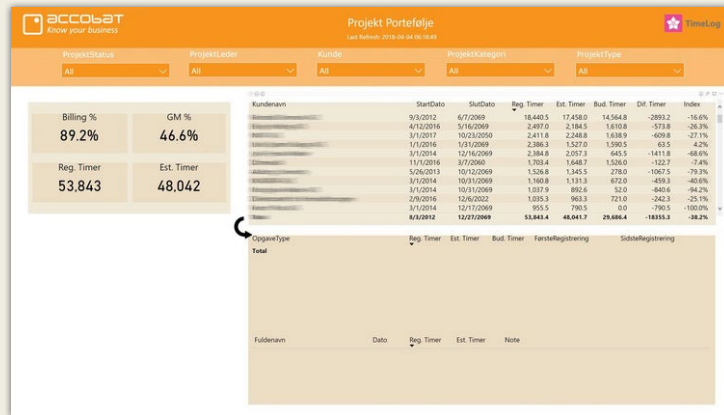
accobat
Know your business

Projekt Portefølje
Last Refresh: 2018-04-04 06:18:49

TimeLog

ProjektStatus
All
ProjektLeder
All
Kunde
All
ProjektKategori
All
ProjektType
All

Billing %
89.2%
GM %
46.6%
Reg. Timer
53,843
Est. Timer
48,042

| Kundenavn | StartDato | SlutDato | Reg. Timer | Est. Timer | Bud. Timer | Dif. Timer | Index |
|---|---|---|---|---|---|---|---|
| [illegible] | 9/3/2012 | 6/7/2069 | 18,440.5 | 17,458.0 | 14,564.8 | -2893.2 | -16.6% |
| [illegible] | 4/12/2016 | 5/16/2069 | 2,497.0 | 2,184.5 | 1,610.8 | -573.8 | -26.3% |
| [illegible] | 3/1/2017 | 10/23/2050 | 2,411.8 | 2,248.8 | 1,638.9 | -609.8 | -27.1% |
| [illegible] | 1/1/2016 | 1/31/2069 | 2,386.3 | 1,527.0 | 1,590.5 | 63.5 | 4.2% |
| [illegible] | 3/1/2014 | 12/16/2069 | 2,384.8 | 2,057.3 | 645.5 | -1411.8 | -68.6% |
| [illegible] | 11/1/2016 | 3/7/2060 | 1,703.4 | 1,648.7 | 1,526.0 | -122.7 | -7.4% |
| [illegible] | 5/26/2013 | 10/12/2069 | 1,526.8 | 1,345.5 | 278.0 | -1067.5 | -79.3% |
| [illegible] | 3/1/2014 | 10/31/2069 | 1,160.8 | 1,131.3 | 672.0 | -459.3 | -40.6% |
| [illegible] | 3/1/2014 | 10/31/2069 | 1,037.9 | 892.6 | 52.0 | -840.6 | -94.2% |
| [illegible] | 2/9/2016 | 12/6/2022 | 1,035.3 | 963.3 | 721.0 | -242.3 | -25.1% |
| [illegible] | 3/1/2014 | 12/17/2069 | 955.5 | 790.5 | 0.0 | -790.5 | -100.0% |
| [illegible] | 8/3/2012 | 12/27/2069 | 53,843.4 | 48,041.7 | 29,686.4 | -18355.3 | -38.2% |

| OpgaveType | Reg. Timer | Est. Timer | Bud. Timer | FørsteRegistrering | SidsteRegistrering |
|---|---|---|---|---|---|
| Total | | | | | |

| Fuldenavn | Dato | Reg. Timer | Est. Timer | Note |
|---|---|---|---|---|